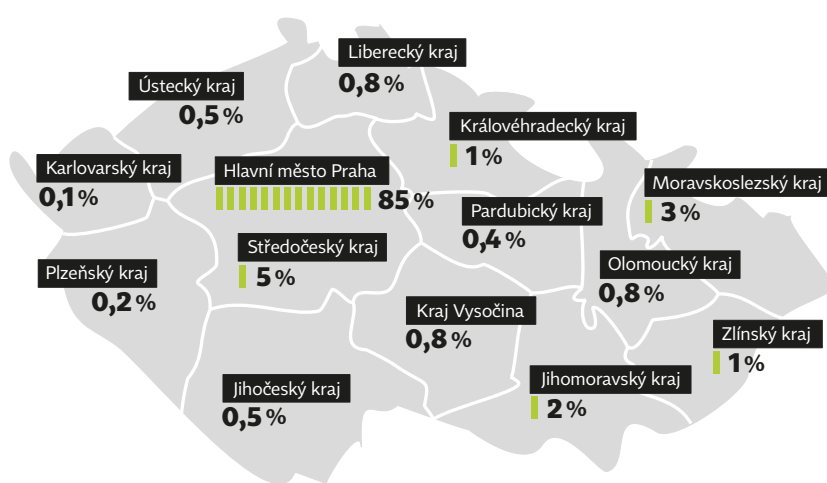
Liberecký kraj
0,8 %

Ústecký kraj
0,5 %

Královéhradecký kraj
1 %

Karlovarský kraj
0,1 %

Hlavní město Praha
85 %

Moravskoslezský kraj
3 %

Pardubický kraj
0,4 %

Středočeský kraj
5 %

Plzeňský kraj
0,2 %

Olomoucký kraj
0,8 %

Kraj Vysočina
0,8 %

Zlínský kraj
1 %

Jihomoravský kraj
2 %

Jihočeský kraj
0,5 %